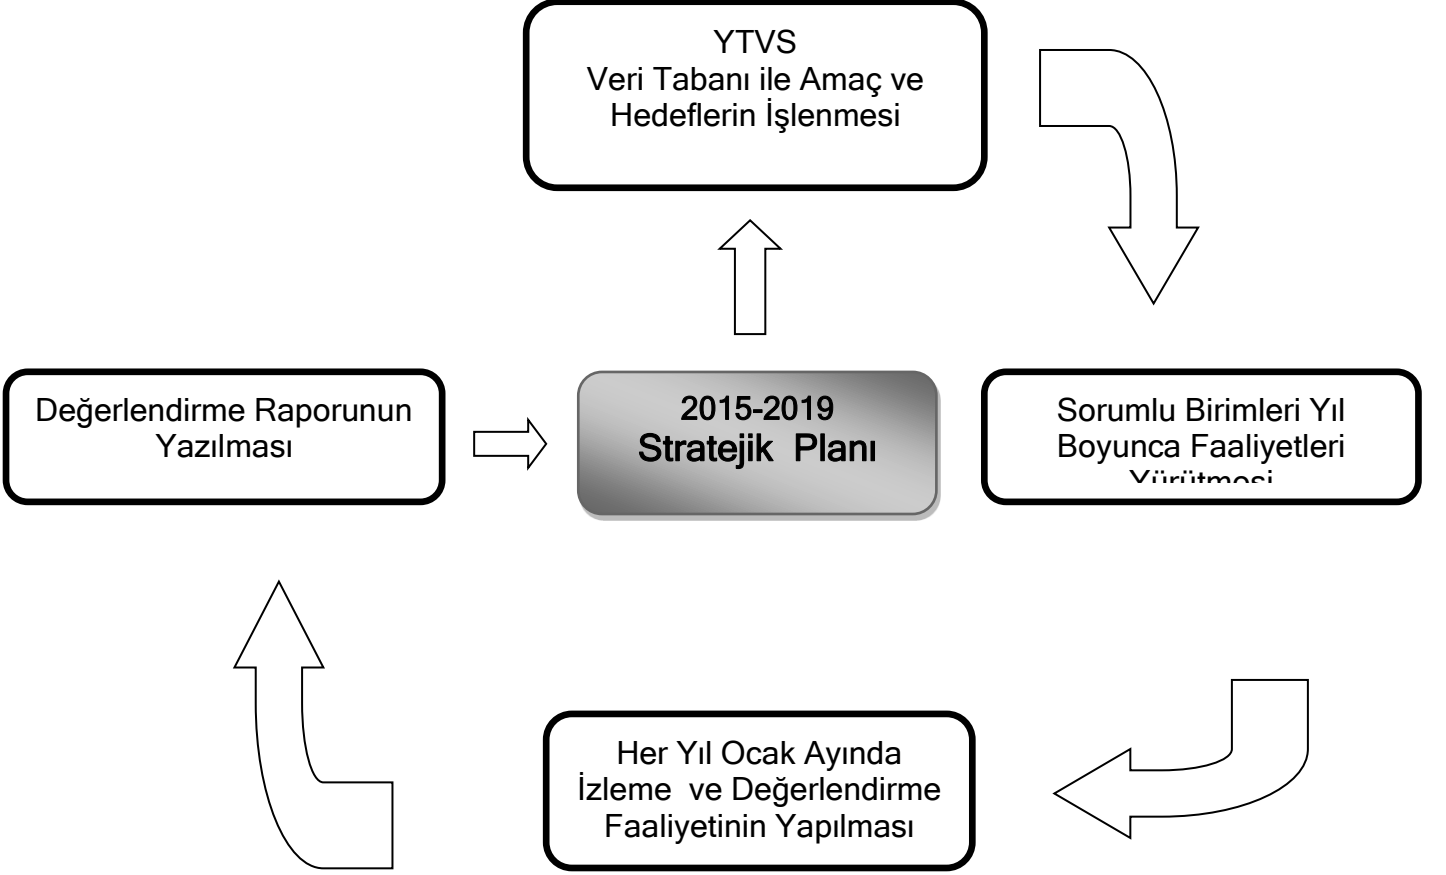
YTVS
Veri Tabanı ile Amaç ve Hedeflerin İşlenmesi

Değerlendirme Raporunun Yazılması

2015-2019
Stratejik Planı

Sorumlu Birimleri Yıl Boyunca Faaliyetleri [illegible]

Her Yıl Ocak Ayında İzleme ve Değerlendirme Faaliyetinin Yapılması